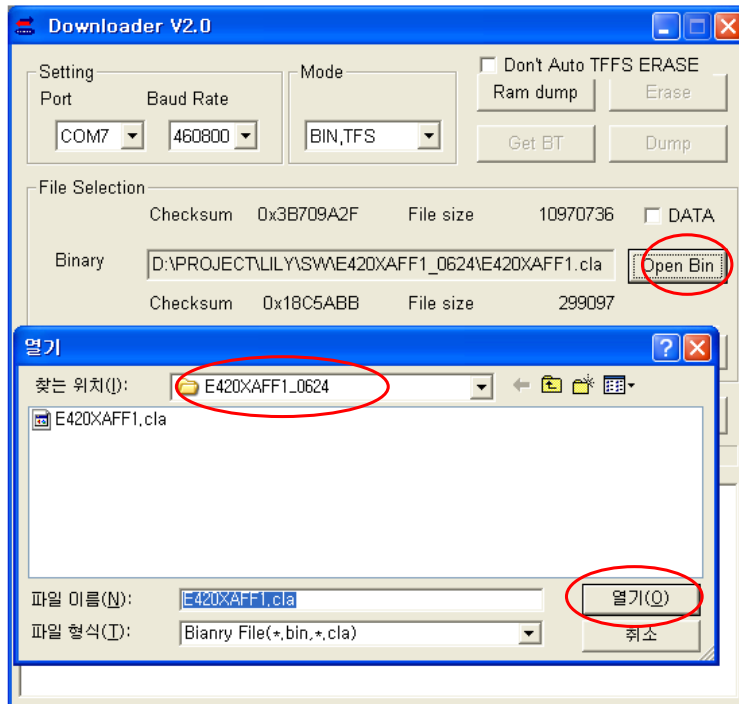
Downloader V2.0

Setting
Port
Baud Rate
COM7
460800

Mode
BIN,TFS

Don't Auto TFFS ERASE
Ram dump
Erase
Get BT
Dump

File Selection
Checksum 0x3B709A2F File size 10970736
DATA
Binary D:\PROJECT\LILY\SW\E420XAFF1_0624\E420XAFF1.cla
Open Bin
Checksum 0x18C5ABB File size 299097

열기
찾는 위치(I): E420XAFF1_0624
E420XAFF1.cla
파일 이름(N): E420XAFF1.cla
열기(O)
파일 형식(T): Bianry File(*.bin,*.cla)
취소